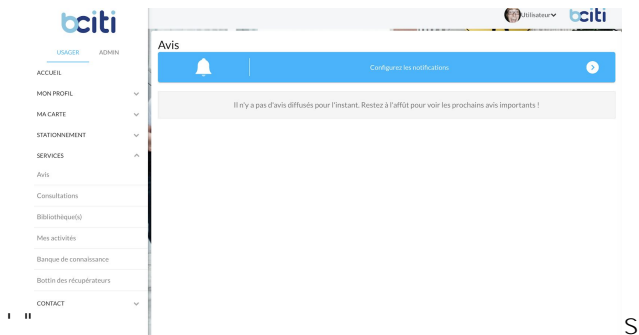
bciti

USAGER
ADMIN

ACCUEIL
MON PROFIL
MA CARTE
STATIONNEMENT
SERVICES
Avis
Consultations
Bibliothèque(s)
Mes activités
Banque de connaissance
Bottin des récupérateurs
CONTACT

Utilisateur
bciti

Avis

Configurez les notifications

Il n'y a pas d'avis diffusés pour l'instant. Restez à l'affût pour voir les prochains avis importants !

S